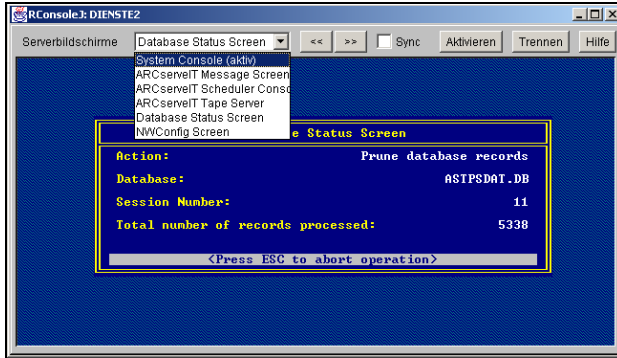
RConsoleJ: DIENSTE2

Serverbildschirme Database Status Screen << >> Sync Aktivieren Trennen Hilfe

System Console (aktiv)
ARCserveIT Message Screen
ARCserveIT Scheduler Conso
ARCserveIT Tape Server
Database Status Screen
NWConfig Screen

e Status Screen

Action: Prune database records

Database: ASTPSDAT.DB

Session Number: 11

Total number of records processed: 5338

<Press ESC to abort operation>